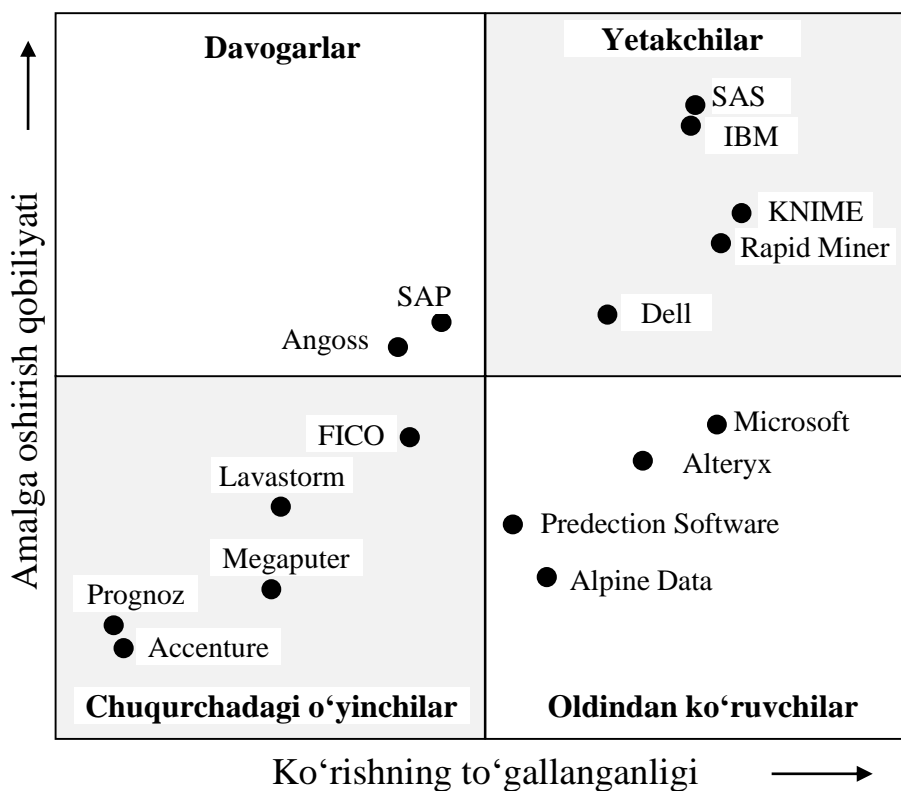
Davogarlar

Yetakchilar

SAS
IBM
KNIME
Rapid Miner
Dell

SAP
Angoss

FICO
Lavastorm
Megaputer
Prognoz
Accenture

Microsoft
Alteryx
Predection Software
Alpine Data

Chuqurchadagi o‘yinchilar

Oldindan ko‘ruvchilar

Amalga oshirish qobiliyati

Ko‘rishning to‘gallanganligi